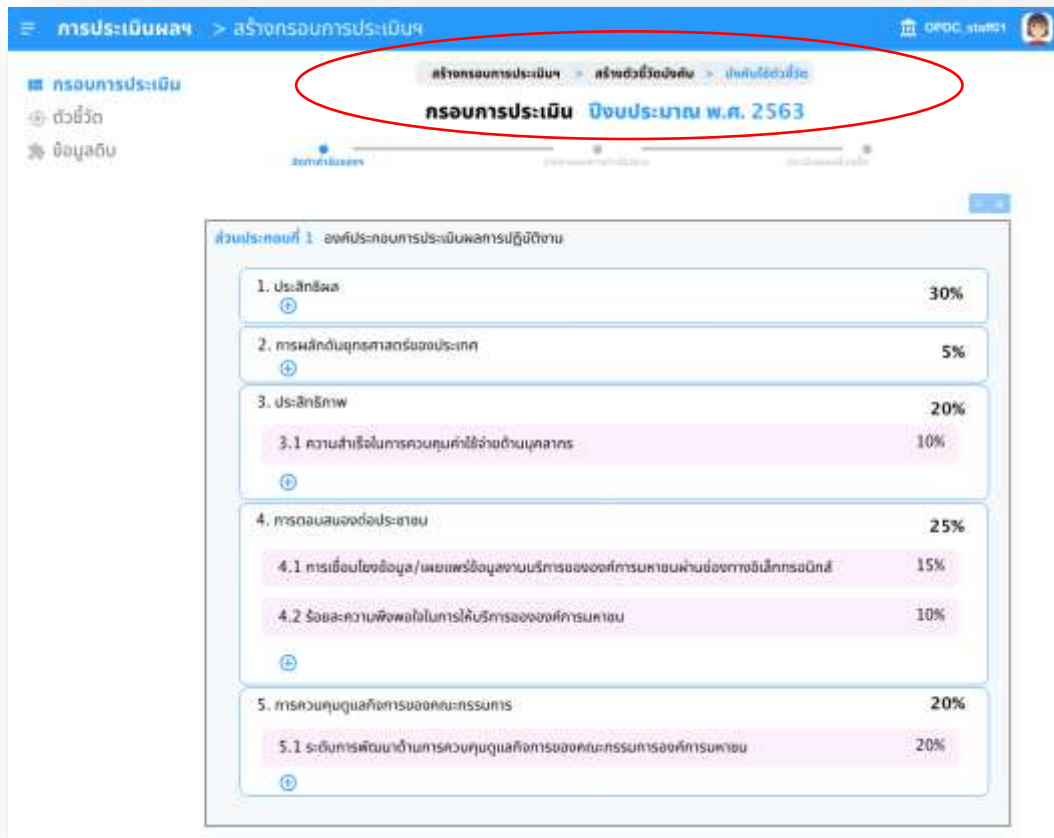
การประเมินผลฯ > สร้างกรอบการประเมินฯ

OPDC_staff01

กรอบการประเมิน
ตัวชี้วัด
ข้อมูลดิบ

สร้างกรอบการประเมินฯ > สร้างตัวชี้วัดย่อย > บันทึกใช้ตัวชี้วัด

กรอบการประเมิน ปีงบประมาณ พ.ศ. 2563

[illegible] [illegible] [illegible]

ส่วนประกอบที่ 1 องค์ประกอบการประเมินผลการปฏิบัติงาน

1. ประสิทธิผล 30%

2. การผลักดันยุทธศาสตร์ของประเทศ 5%

3. ประสิทธิภาพ 20%

3.1 ความสำเร็จในการควบคุมค่าใช้จ่ายด้านบุคลากร 10%

4. การตอบสนองต่อประชาชน 25%

4.1 การเชื่อมโยงข้อมูล/เผยแพร่ข้อมูลงานบริการขององค์การมหาชนผ่านช่องทางอิเล็กทรอนิกส์ 15%

4.2 ร้อยละความพึงพอใจในการให้บริการขององค์การมหาชน 10%

5. การควบคุมดูแลกิจการของคณะกรรมการ 20%

5.1 ระดับการพัฒนาด้านการควบคุมดูแลกิจการของคณะกรรมการองค์การมหาชน 20%